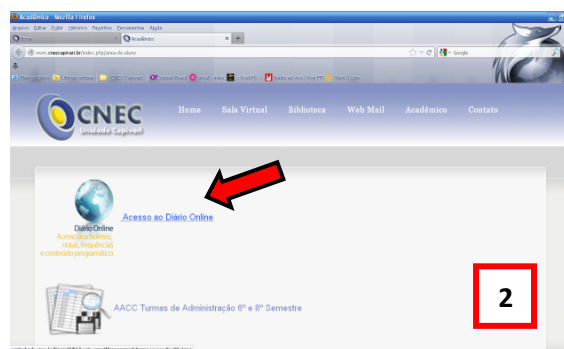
Acadêmico - Mozilla Firefox
Arquivo Editar Exibir Histórico Favoritos Ferramentas Ajuda
Acadêmico
www.cnecapivari.br/index.php/area-do-aluno
Google
CNEC Capivari
CNEC
Unidade Capivari
Home Sala Virtual Biblioteca Web Mail Acadêmico Contato
Diário Online
Acesso a boletins, notas, frequência e conteúdo programático
Acesso ao Diário Online
AACC Turmas de Administração 6º e 8º Semestre
2